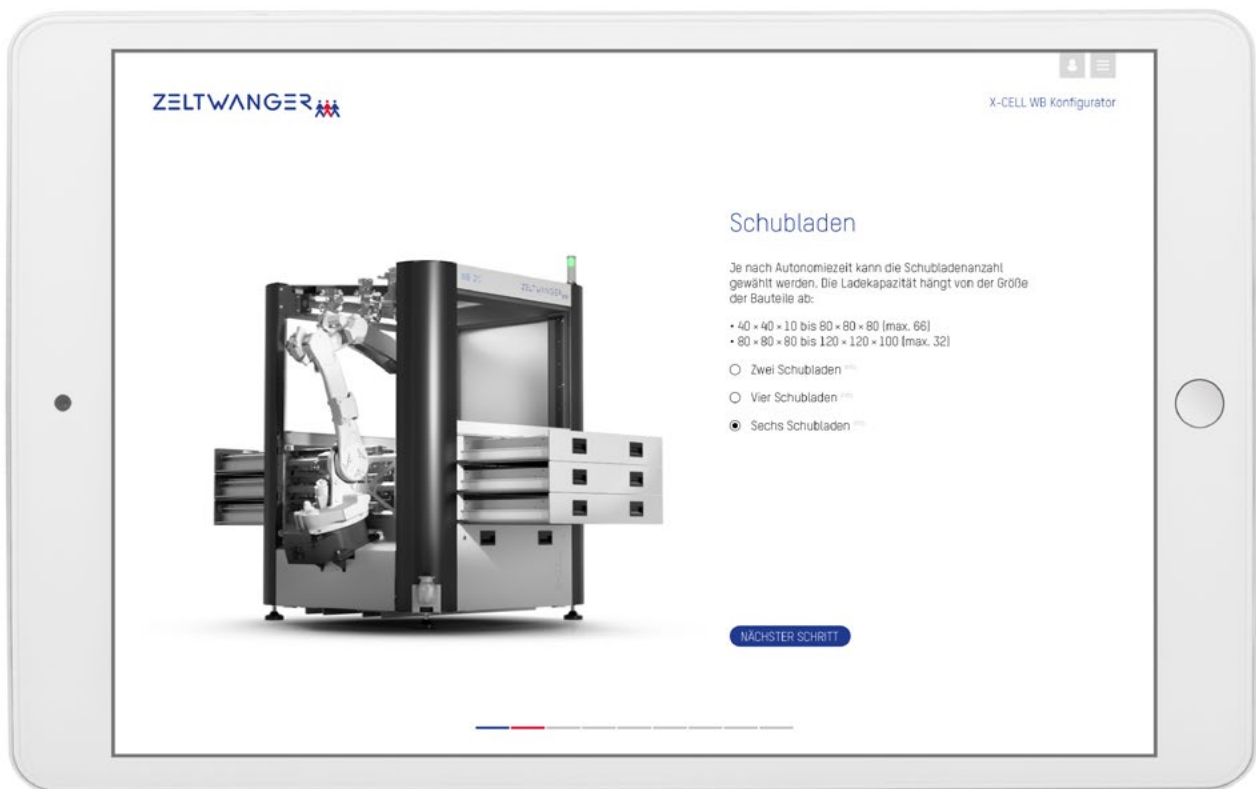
ZELTWANGER

X-CELL WB Konfigurator

Schubladen

Je nach Autonomiezeit kann die Schubladenanzahl gewählt werden. Die Ladekapazität hängt von der Größe der Bauteile ab:

• 40 × 40 × 10 bis 80 × 80 × 80 (max. 66)
• 80 × 80 × 80 bis 120 × 120 × 100 (max. 32)

Zwei Schubladen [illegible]

Vier Schubladen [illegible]

Sechs Schubladen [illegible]

NÄCHSTER SCHRITT